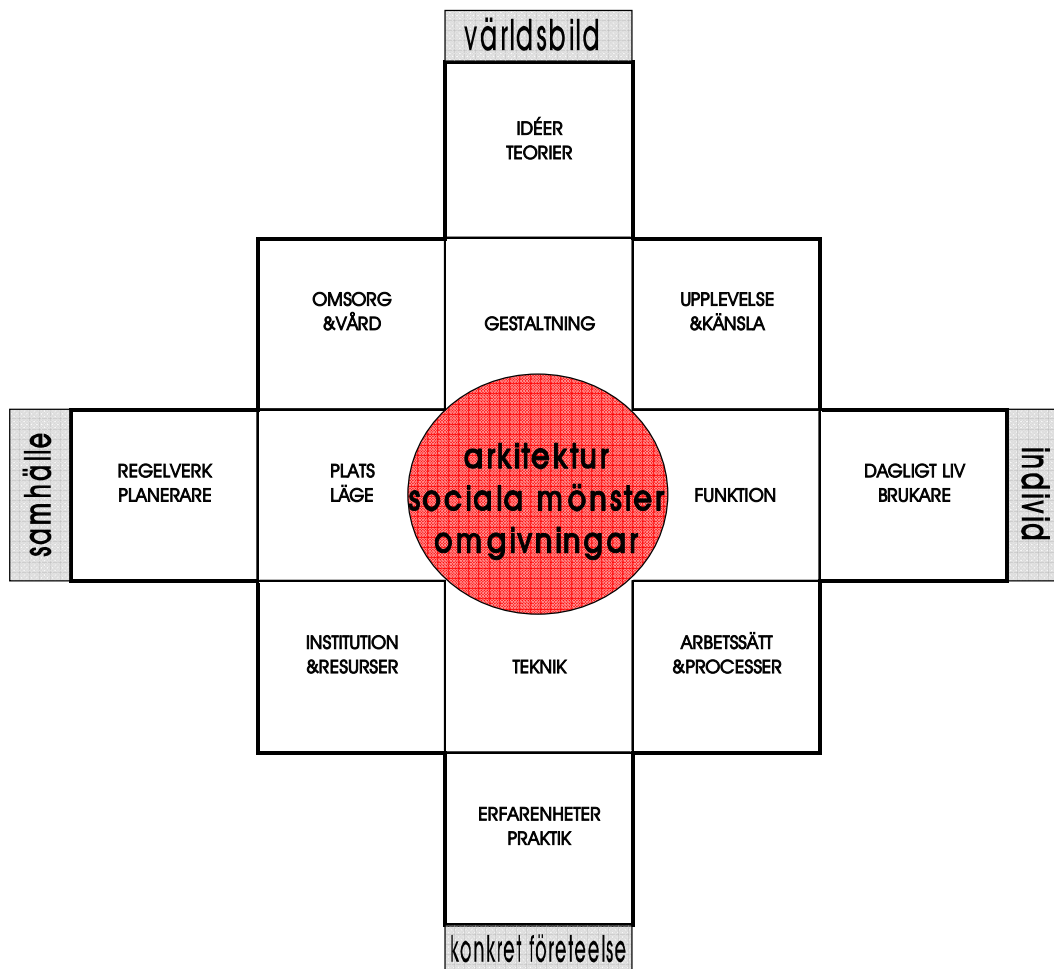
världsbild

IDÉER
TEORIER

OMSORG
&VÅRD

GESTALTNING

UPPLEVELSE
&KÄNSLA

samhälle

REGELVERK
PLANERARE

PLATS
LÄGE

arkitektur
sociala mönster
omgivningar

FUNKTION

DAGLIGT LIV
BRUKARE

individ

INSTITUTION
&RESURSER

TEKNIK

ARBETSSÄTT
&PROCESSER

ERFARENHETER
PRAKTIK

konkret företeelse